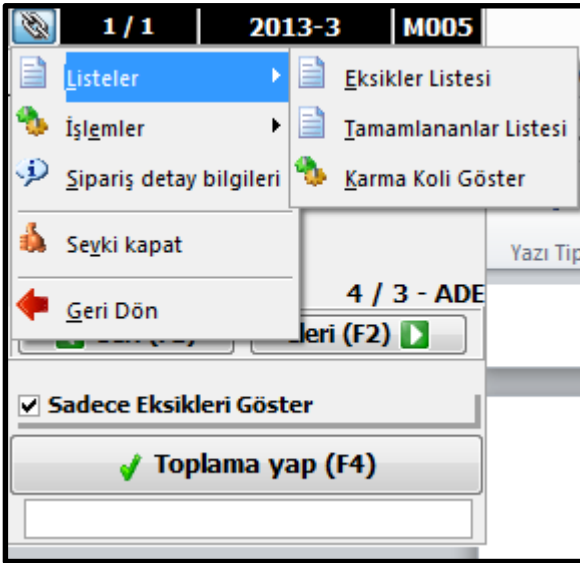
1 / 1
2013-3
M005

Listeler
İşlemler
Sipariş detay bilgileri
Sevki kapat
Geri Dön

Eksikler Listesi
Tamamlananlar Listesi
Karma Koli Göster

Yazı Tip

4 / 3 - ADE
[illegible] (F1)
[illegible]leri (F2)

Sadece Eksikleri Göster

Toplama yap (F4)